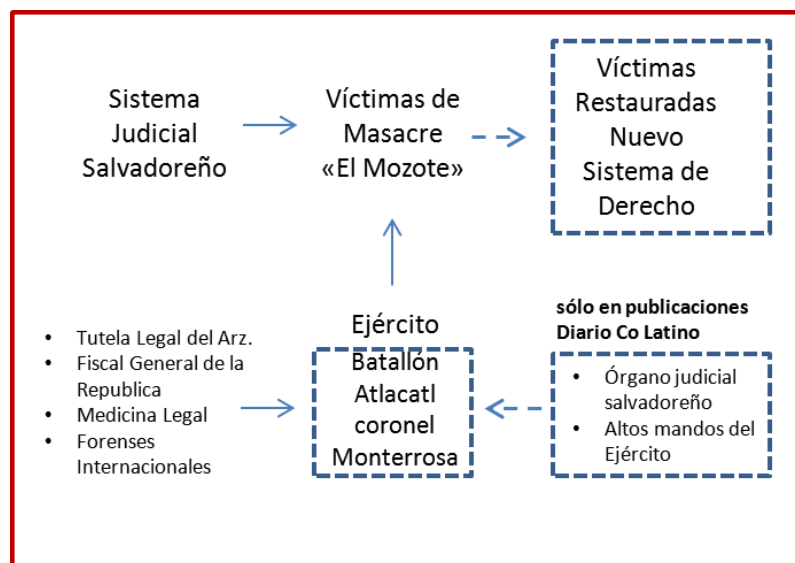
Sistema Judicial Salvadoreño

Víctimas de Masacre «El Mozote»

Víctimas Restauradas Nuevo Sistema de Derecho

- Tutela Legal del Arz.
- Fiscal General de la Republica
- Medicina Legal
- Forenses Internacionales

Ejército Batallón Atlacatl coronel Monterrosa

sólo en publicaciones Diario Co Latino

- Órgano judicial salvadoreño
- Altos mandos del Ejército